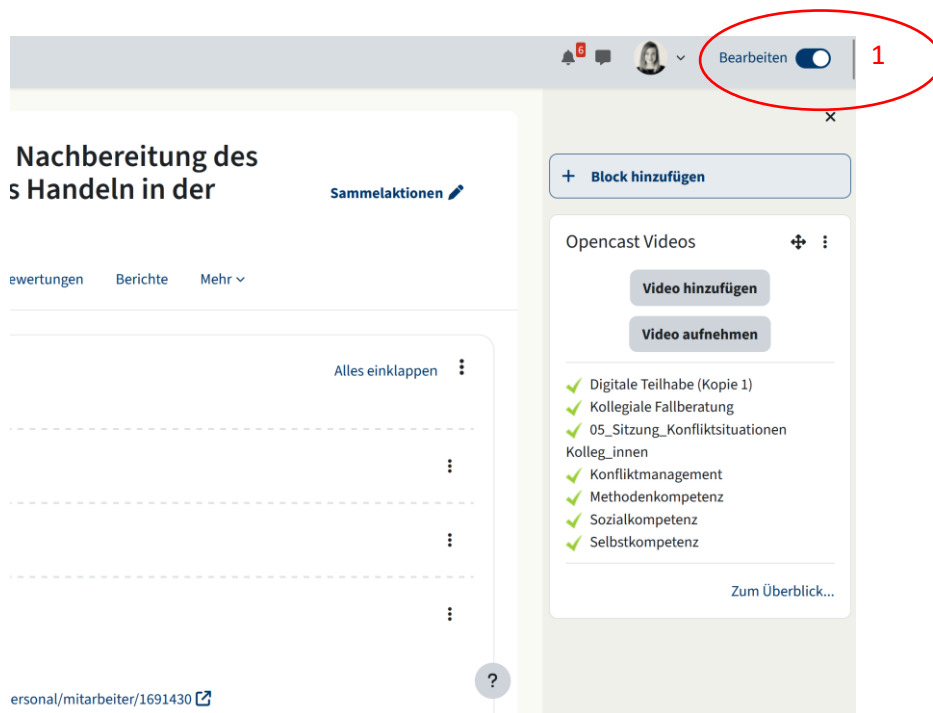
6

Bearbeiten

1

Nachbereitung des
s Handeln in der

Sammelaktionen

ewertungen Berichte Mehr

Alles einklappen

ersonal/mitarbeiter/1691430

?

+ Block hinzufügen

Opencast Videos

Video hinzufügen

Video aufnehmen

Digitale Teilhabe (Kopie 1)
Kollegiale Fallberatung
05_Sitzung_Konfliktsituationen Kolleg_innen
Konfliktmanagement
Methodenkompetenz
Sozialkompetenz
Selbstkompetenz

Zum Überblick...